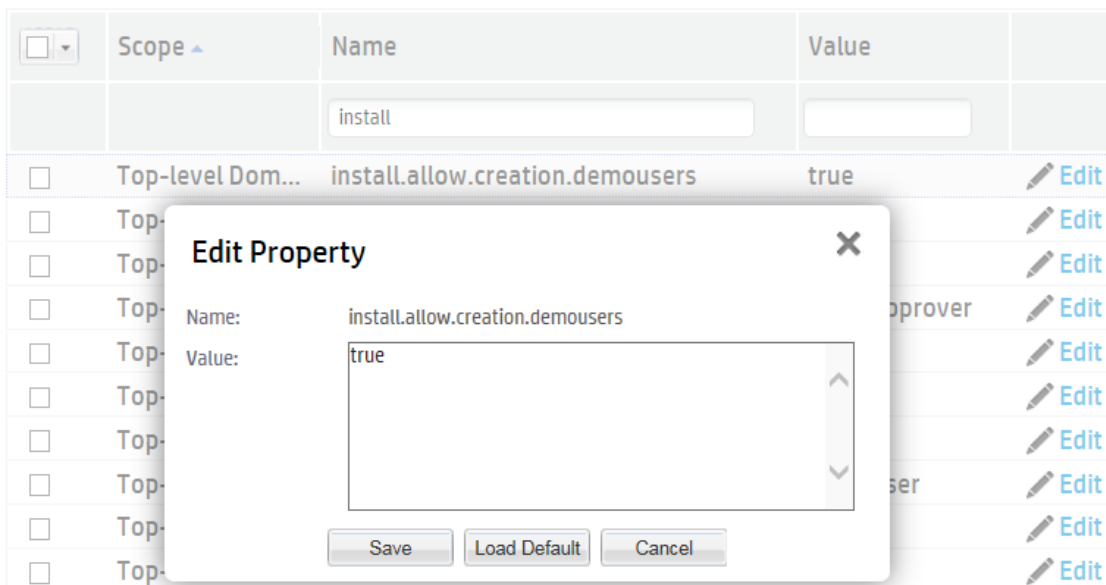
| | Scope | Name | Value | |
|---|---|---|---|---|
| | | install | | |
| | Top-level Dom... | install.allow.creation.demousers | true | Edit |
| | Top- | | | Edit |
| | Top- | | | Edit |
| | Top- | | pprover | Edit |
| | Top- | | | Edit |
| | Top- | | | Edit |
| | Top- | | | Edit |
| | Top- | | ser | Edit |
| | Top- | | | Edit |
| | Top- | | | Edit |

Edit Property

Name: install.allow.creation.demousers

Value: true

Save Load Default Cancel